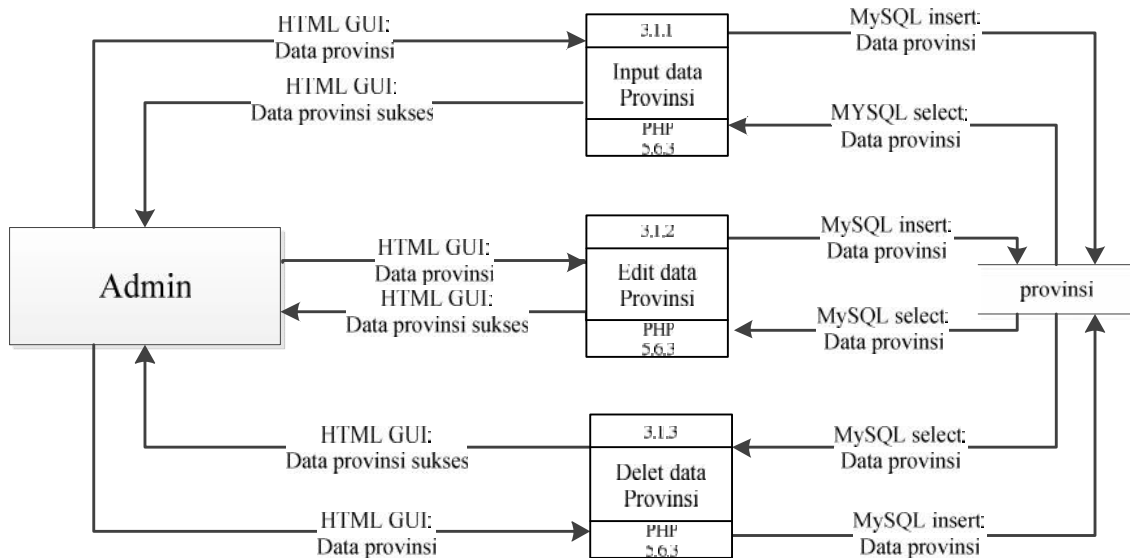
HTML GUI:
Data provinsi

3.1.1

Input data
Provinsi

PHP
5.6.3

MySQL insert:
Data provinsi

HTML GUI:
Data provinsi sukses

MYSQL select:
Data provinsi

Admin

HTML GUI:
Data provinsi

3.1.2

Edit data
Provinsi

PHP
5.6.3

MySQL insert:
Data provinsi

provinsi

HTML GUI:
Data provinsi sukses

MySQL select:
Data provinsi

HTML GUI:
Data provinsi sukses

3.1.3

Delet data
Provinsi

PHP
5.6.3

MySQL select:
Data provinsi

HTML GUI:
Data provinsi

MySQL insert:
Data provinsi